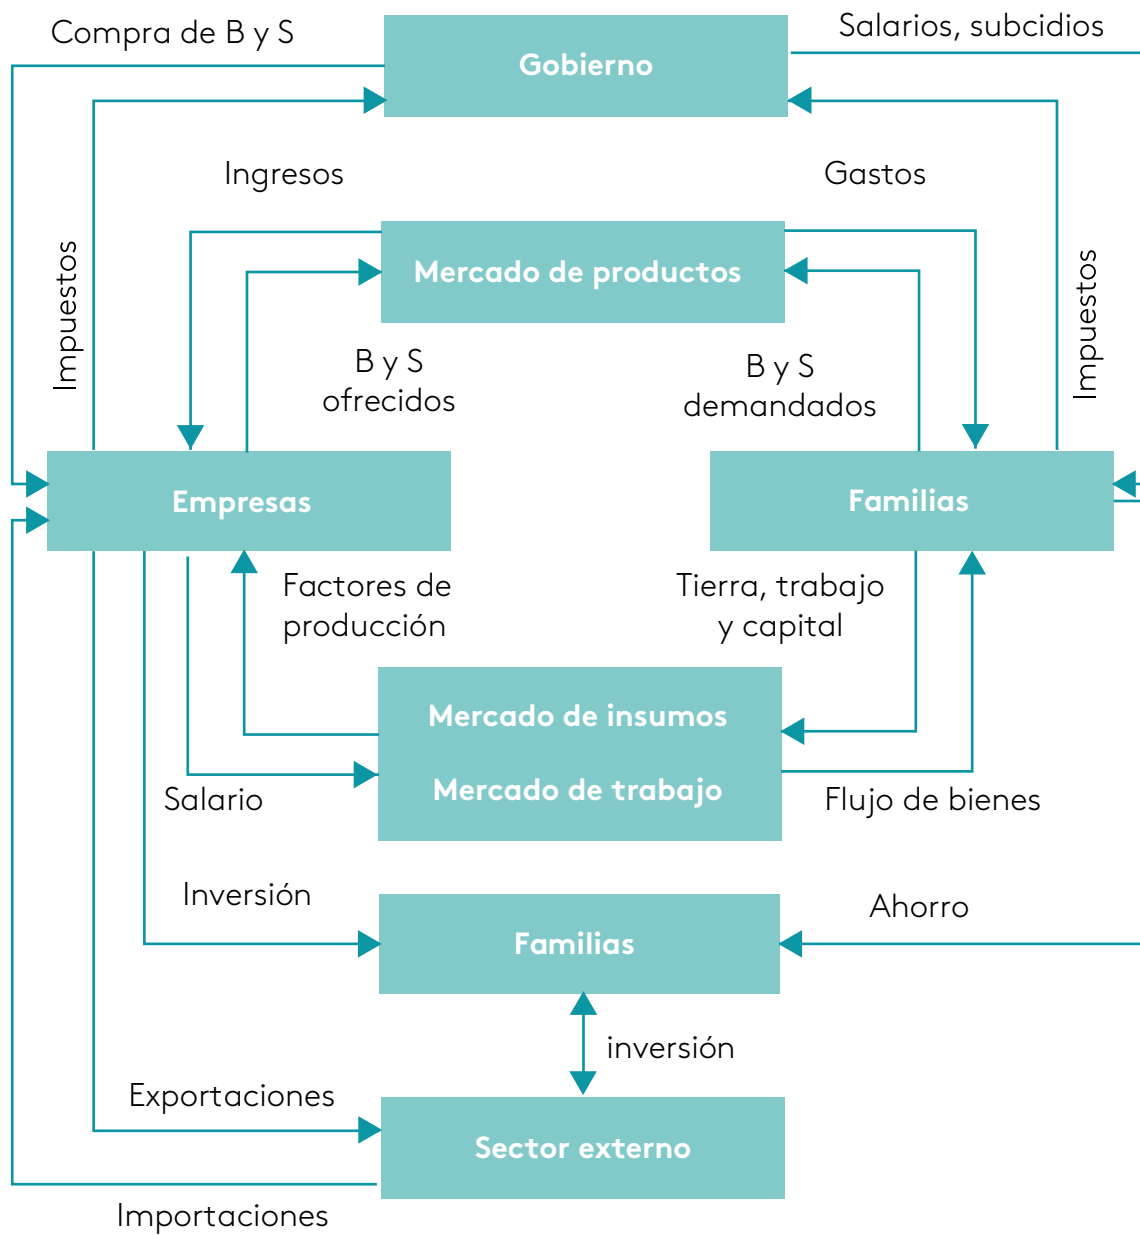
Compra de B y S

Gobierno

Salarios, subcidios

Ingresos

Gastos

Impuestos

Mercado de productos

Impuestos

B y S ofrecidos

B y S demandados

Empresas

Familias

Factores de producción

Tierra, trabajo y capital

Mercado de insumos

Mercado de trabajo

Salario

Flujo de bienes

Inversión

Ahorro

Familias

inversión

Exportaciones

Sector externo

Importaciones